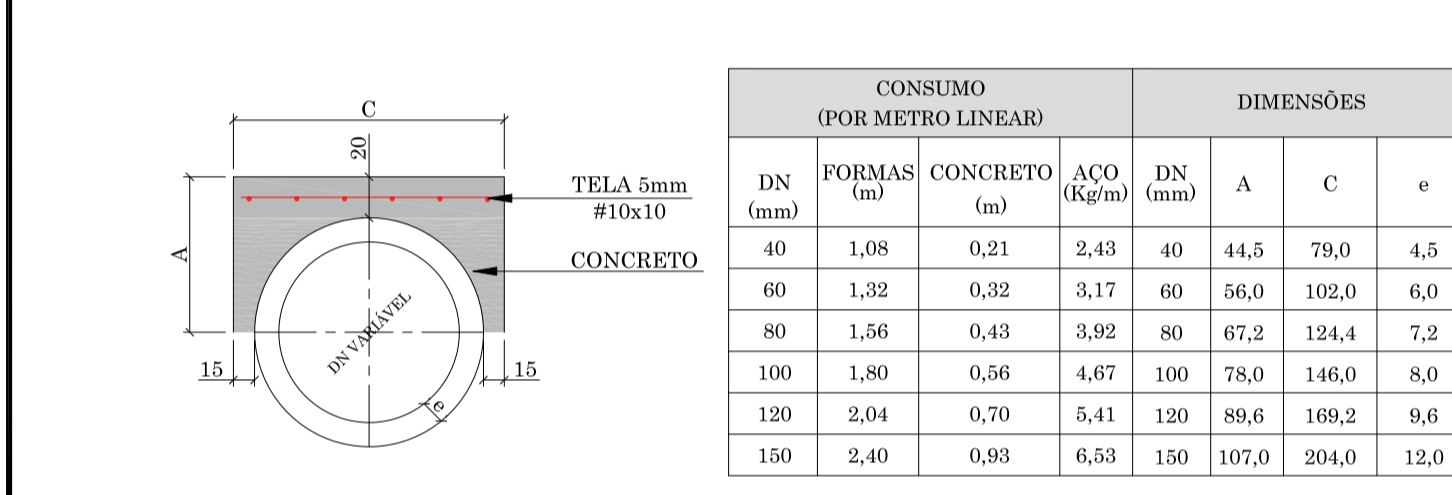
C

20

TELA 5mm
#10x10

A

CONCRETO

DN VARIÁVEL

15

15

e

| CONSUMO (POR METRO LINEAR) | | | | DIMENSÕES | | | |
|---|---|---|---|---|---|---|---|
| DN (mm) | FORMAS (m) | CONCRETO (m) | AÇO (Kg/m) | DN (mm) | A | C | e |
| 40 | 1,08 | 0,21 | 2,43 | 40 | 44,5 | 79,0 | 4,5 |
| 60 | 1,32 | 0,32 | 3,17 | 60 | 56,0 | 102,0 | 6,0 |
| 80 | 1,56 | 0,43 | 3,92 | 80 | 67,2 | 124,4 | 7,2 |
| 100 | 1,80 | 0,56 | 4,67 | 100 | 78,0 | 146,0 | 8,0 |
| 120 | 2,04 | 0,70 | 5,41 | 120 | 89,6 | 169,2 | 9,6 |
| 150 | 2,40 | 0,93 | 6,53 | 150 | 107,0 | 204,0 | 12,0 |